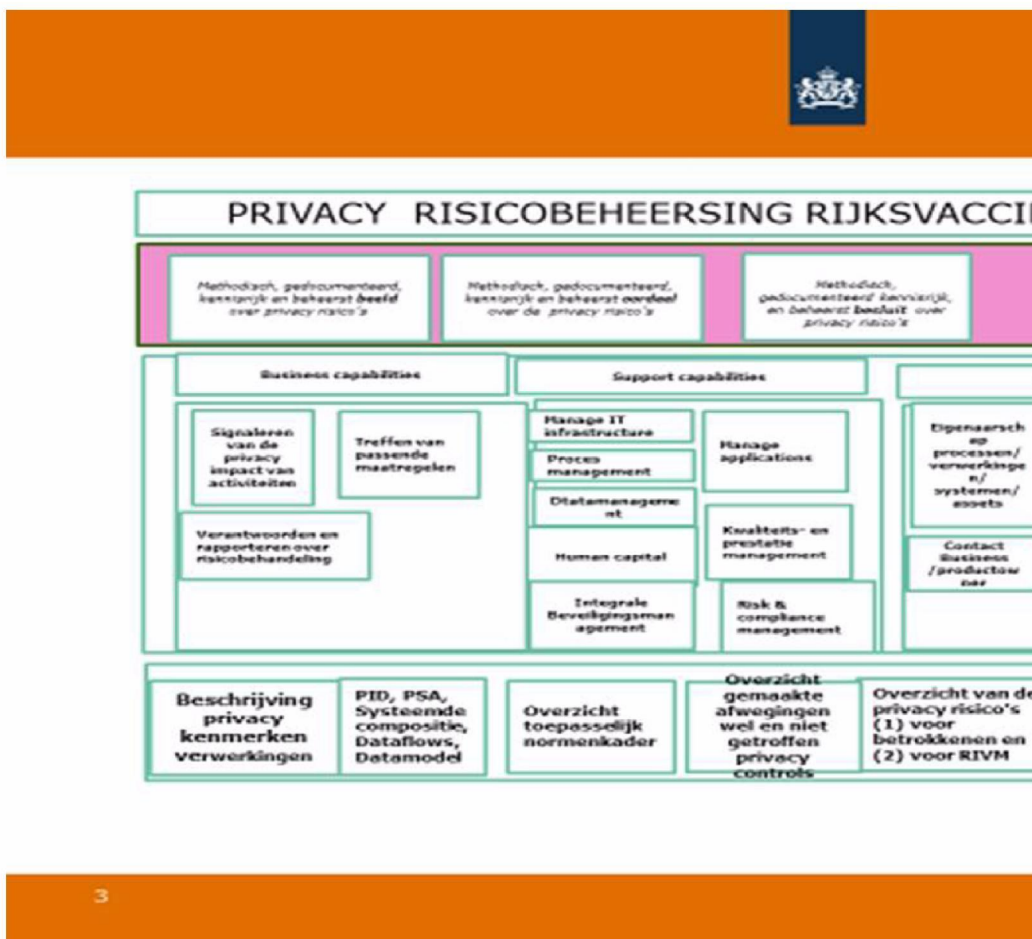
PRIVACY RISICOBEHEERSING RIJKSVACCI

Methodisch, gedocumenteerd, kennisrijk en beheerst **beeld** over privacy risico's

Methodisch, gedocumenteerd, kennisrijk en beheerst **oordeel** over de privacy risico's

Methodisch, gedocumenteerd kennisrijk, en beheerst **besluit** over privacy risico's

Business capabilities

Support capabilities

Signaleren van de privacy impact van activiteiten

Treffen van passende maatregelen

Verantwoorden en rapporteren over risicobehandeling

Manage IT infrastructure

Proces management

Datamanagement

Human capital

Integrale Beveiligingsmanagement

Manage applications

Kwaliteits- en prestatie management

Risk & compliance management

Eigenaarschap processen/ verwerkingen/ systemen/ assets

Contact Business /productowner

Beschrijving privacy kenmerken verwerkingen

PID, PSA, Systeemde compositie, Dataflows, Datamodel

Overzicht toepasselijk normenkader

Overzicht gemaakte afwegingen wel en niet getroffen privacy controls

Overzicht van de privacy risico's (1) voor betrokkenen en (2) voor RIVM

3